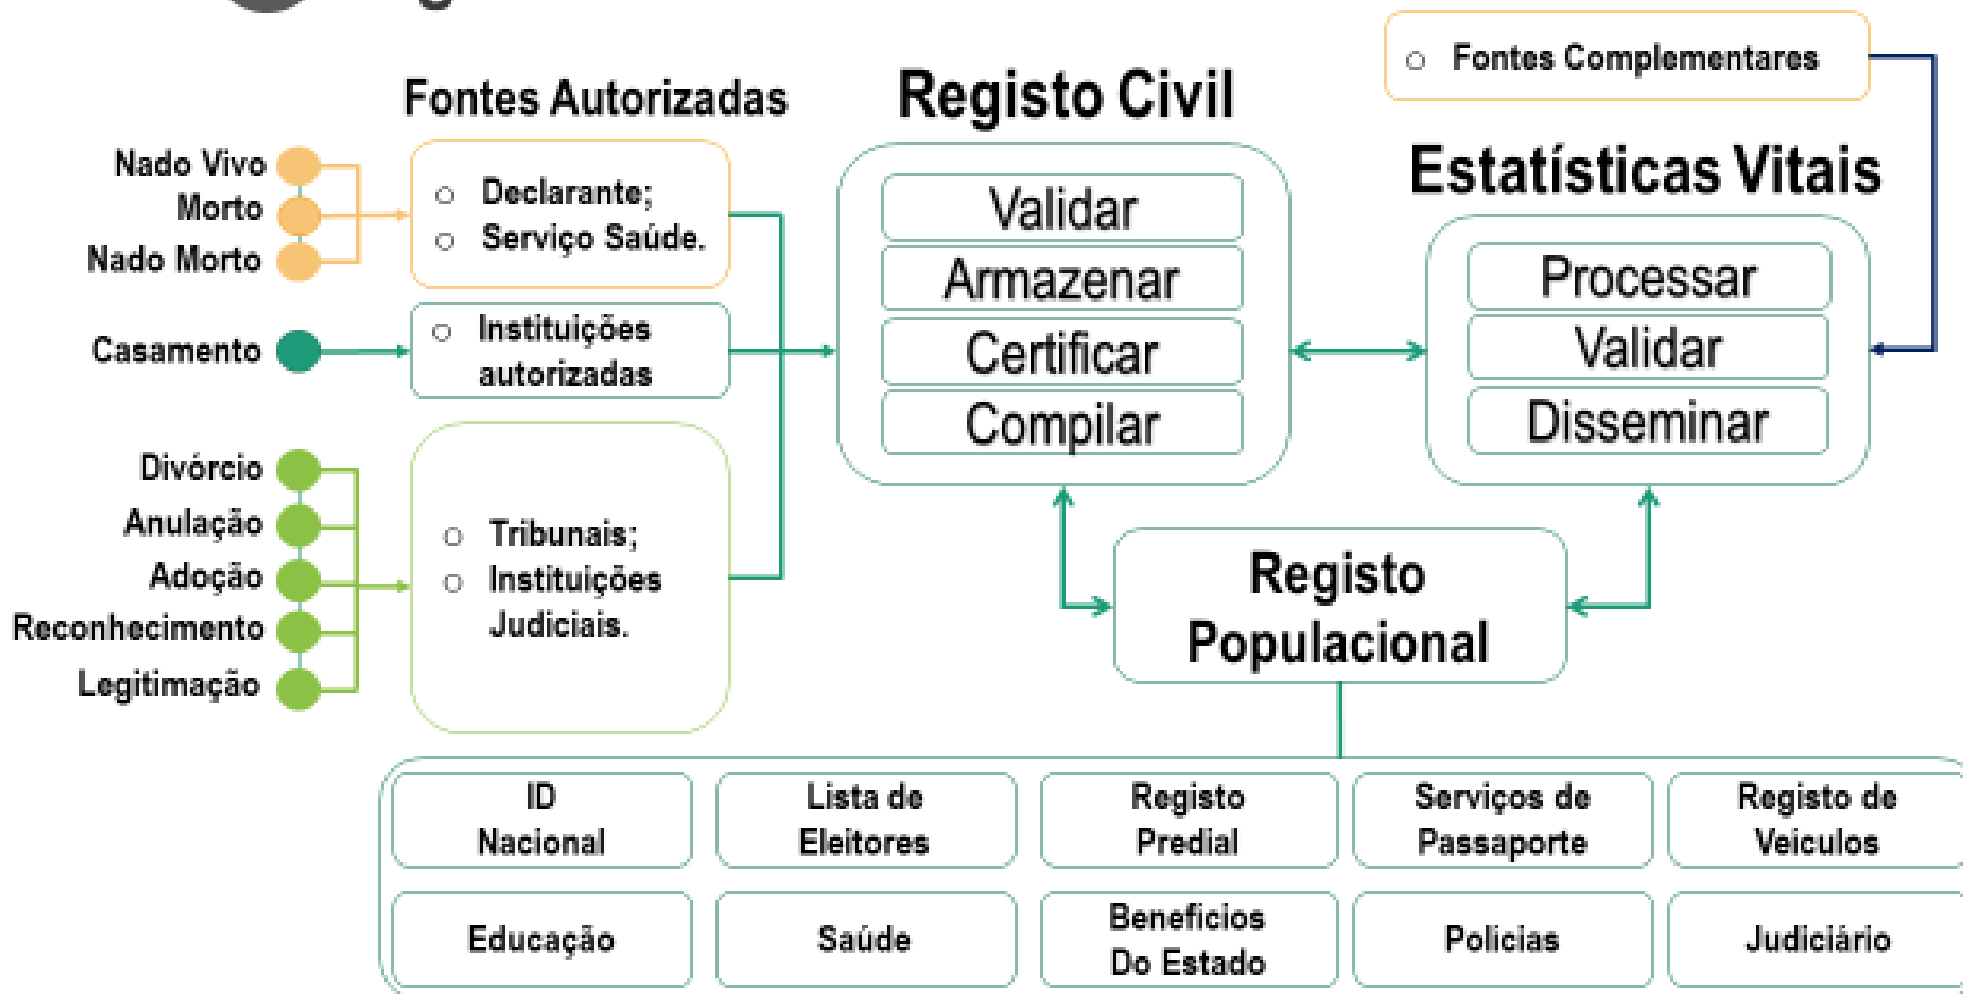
Fontes Complementares

Fontes Autorizadas

Registo Civil

Estatísticas Vitais

Nado Vivo
Morto
Nado Morto

Declarante;
Serviço Saúde.

Casamento

Instituições autorizadas

Divórcio
Anulação
Adoção
Reconhecimento
Legitimação

Tribunais;
Instituições Judiciais.

Validar
Armazenar
Certificar
Compilar

Processar
Validar
Disseminar

Registo Populacional

| ID Nacional | Lista de Eleitores | Registo Predial | Serviços de Passaporte | Registo de Veiculos |
|---|---|---|---|---|
| Educação | Saúde | Beneficios Do Estado | Policias | Judiciário |